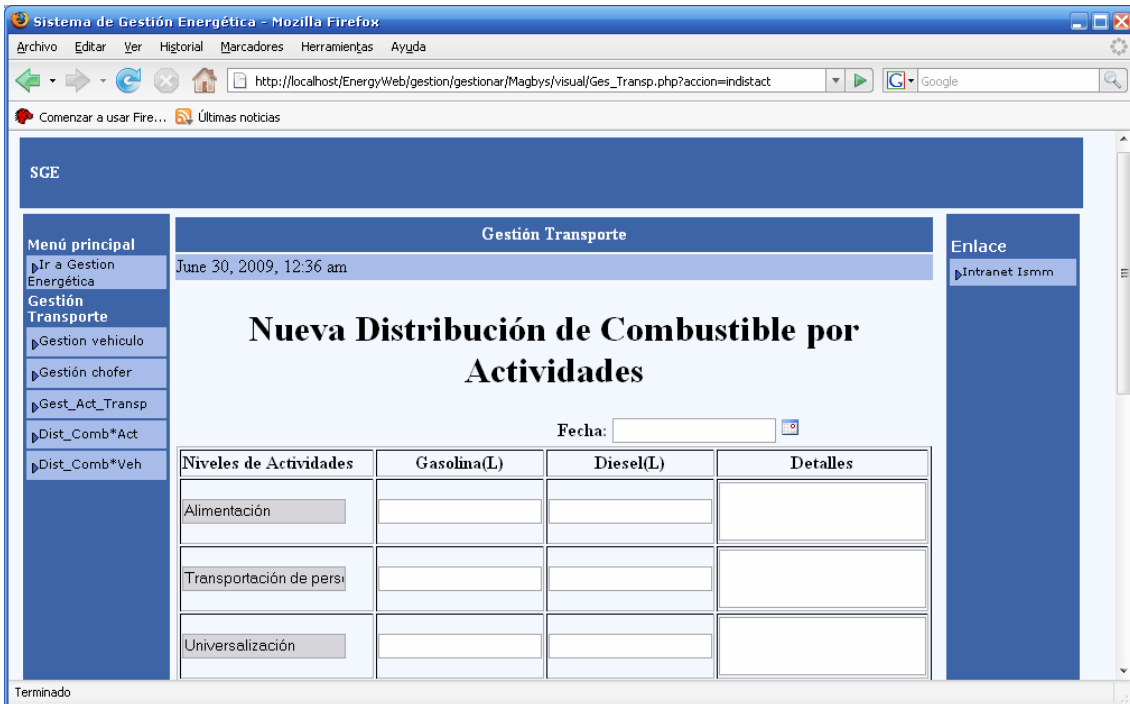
Sistema de Gestión Energética - Mozilla Firefox

Archivo Editar Ver Historial Marcadores Herramientas Ayuda

http://localhost/EnergyWeb/gestion/gestionar/Magbys/visual/Ges_Transp.php?accion=indistact

Google

Comenzar a usar Fire... Últimas noticias

SGE

Menú principal
Ir a Gestion Energética
Gestión Transporte
Gestion vehiculo
Gestión chofer
Gest_Act_Transp
Dist_Comb*Act
Dist_Comb*Veh

Gestión Transporte

June 30, 2009, 12:36 am

Nueva Distribución de Combustible por Actividades

Fecha:

| Niveles de Actividades | Gasolina(L) | Diesel(L) | Detalles |
|---|---|---|---|
| Alimentación | | | |
| Transportación de pers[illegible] | | | |
| Universalización | | | |

Enlace
Intranet Ismm

Terminado